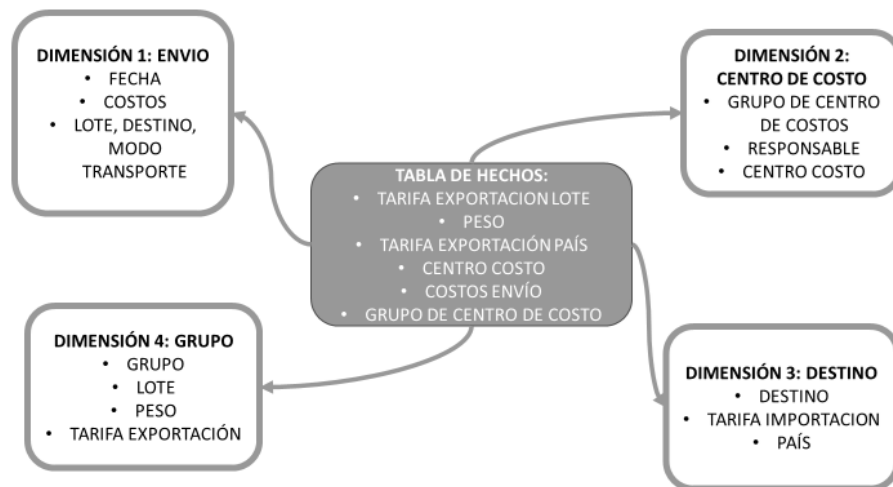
DIMENSIÓN 1: ENVIO
• FECHA
• COSTOS
• LOTE, DESTINO, MODO TRANSPORTE

DIMENSIÓN 2: CENTRO DE COSTO
• GRUPO DE CENTRO DE COSTOS
• RESPONSABLE
• CENTRO COSTO

TABLA DE HECHOS:
• TARIFA EXPORTACION LOTE
• PESO
• TARIFA EXPORTACIÓN PAÍS
• CENTRO COSTO
• COSTOS ENVÍO
• GRUPO DE CENTRO DE COSTO

DIMENSIÓN 4: GRUPO
• GRUPO
• LOTE
• PESO
• TARIFA EXPORTACIÓN

DIMENSIÓN 3: DESTINO
• DESTINO
• TARIFA IMPORTACION
• PAÍS